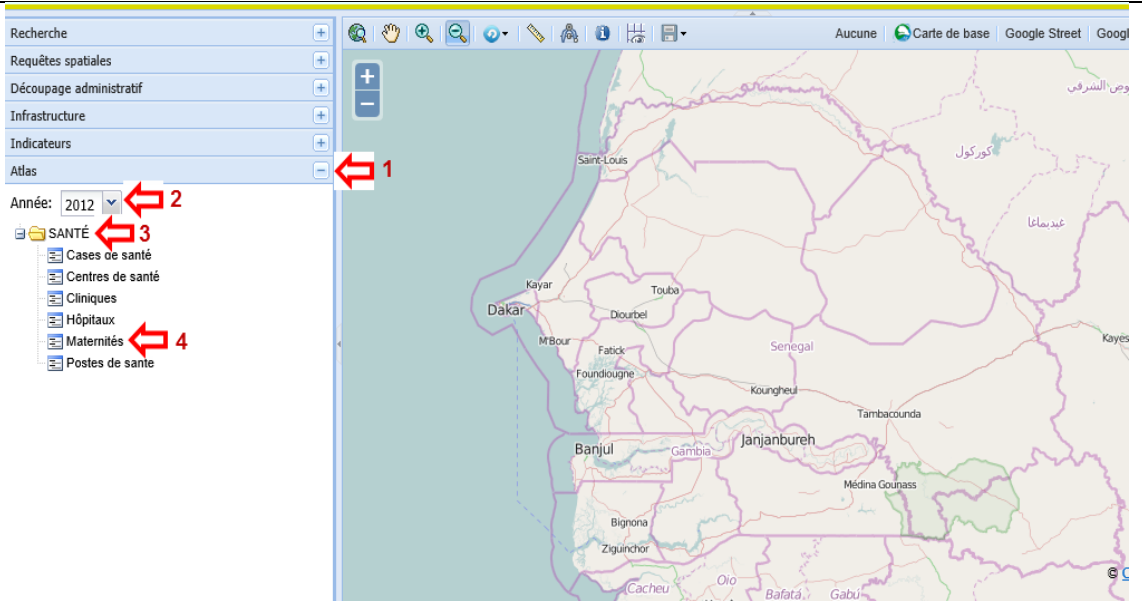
Recherche
Requêtes spatiales
Découpage administratif
Infrastructure
Indicateurs
Atlas
1
Année: 2012
2
SANTÉ
3
Cases de santé
Centres de santé
Cliniques
Hôpitaux
Maternités
4
Postes de sante

Aucune Carte de base Google Street Googl

+
−

الحوض الشرقي
Saint-Louis
كوركول
غيدیماغا
Kayar
Touba
Dakar
Diourbel
Kayes
M'Bour
Senegal
Fatick
Foundiougne
Koungheul
Tambacounda
Banjul
Gambia
Janjanbureh
Médina Gounass
Bignona
Ziguinchor
Oio
Cacheu
Bafatá
Gabú
© O